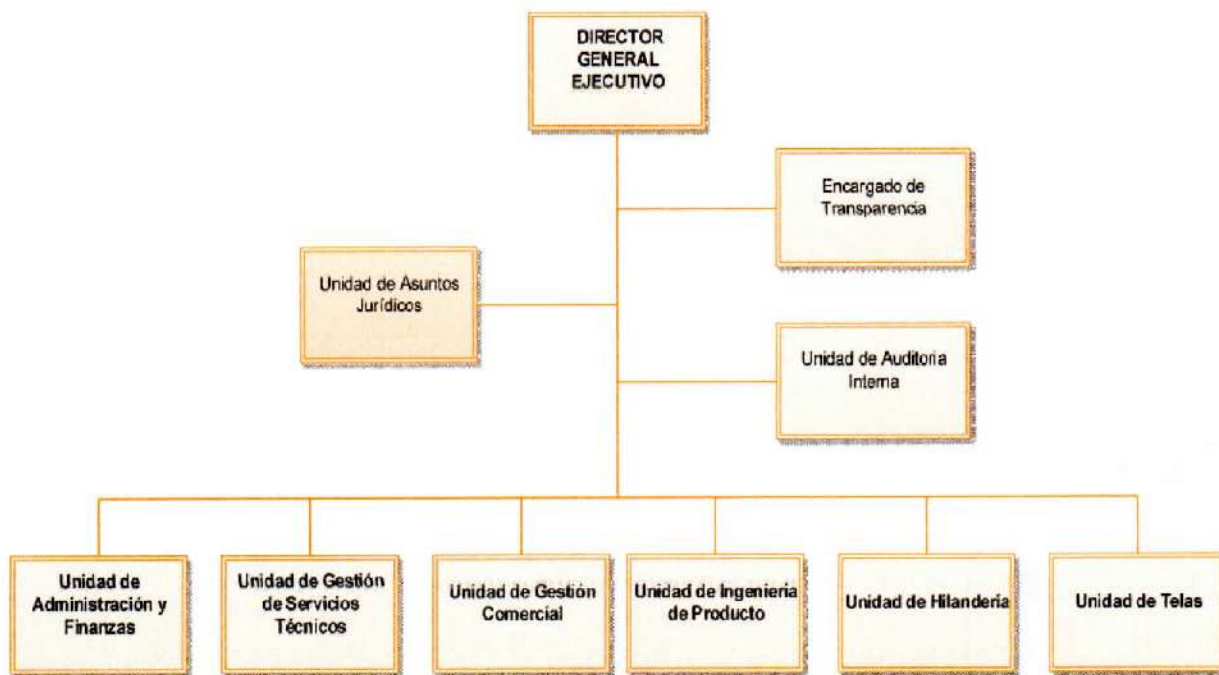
DIRECTOR GENERAL EJECUTIVO

Encargado de Transparencia

Unidad de Asuntos Jurídicos

Unidad de Auditoria Interna

Unidad de Administración y Finanzas

Unidad de Gestión de Servicios Técnicos

Unidad de Gestión Comercial

Unidad de Ingenieria de Producto

Unidad de Hilandería

Unidad de Telas